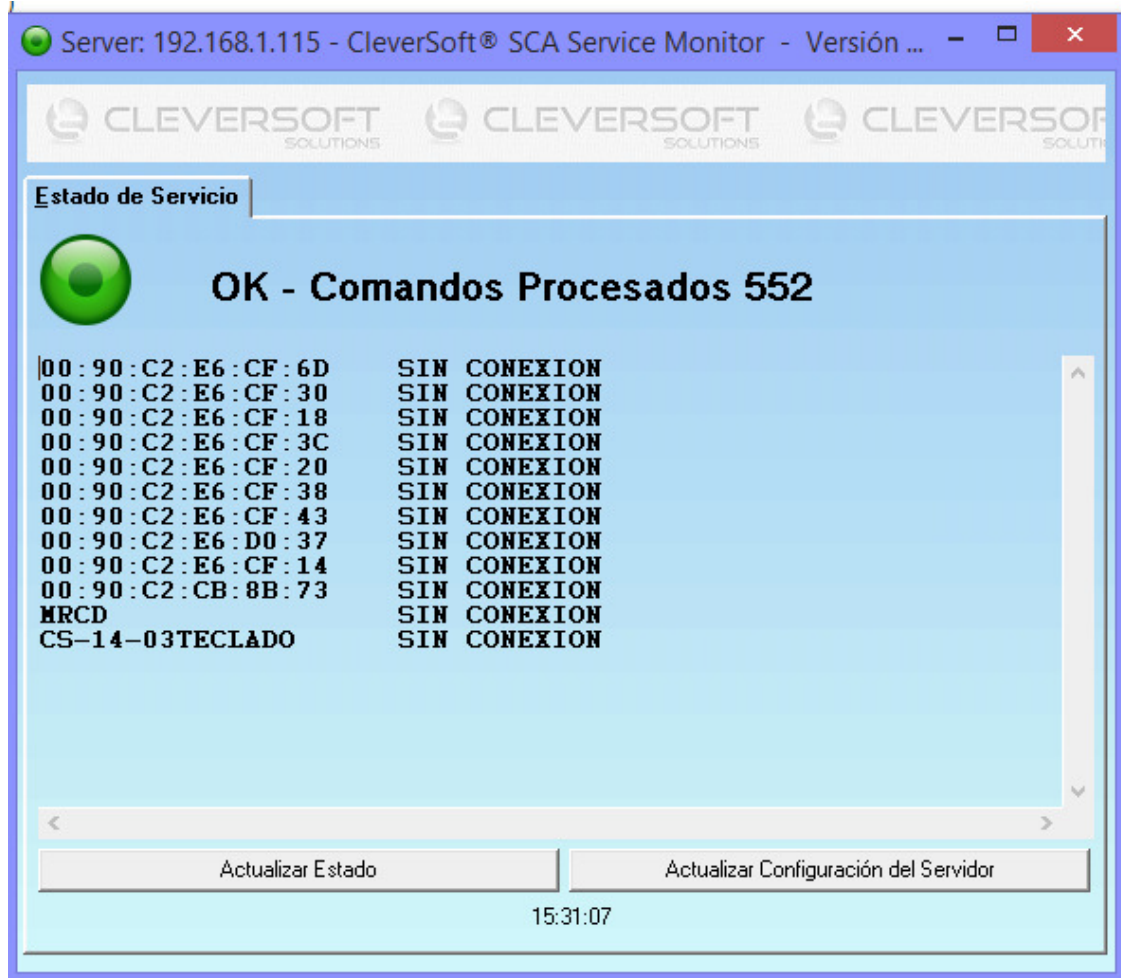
Server: 192.168.1.115 - CleverSoft® SCA Service Monitor - Versión ...

CLEVERSOFT SOLUTIONS CLEVERSOFT SOLUTIONS CLEVERSOF SOLUTI

Estado de Servicio

OK - Comandos Procesados 552

| | |
|---|---|
| 00:90:C2:E6:CF:6D | SIN CONEXION |
| 00:90:C2:E6:CF:30 | SIN CONEXION |
| 00:90:C2:E6:CF:18 | SIN CONEXION |
| 00:90:C2:E6:CF:3C | SIN CONEXION |
| 00:90:C2:E6:CF:20 | SIN CONEXION |
| 00:90:C2:E6:CF:38 | SIN CONEXION |
| 00:90:C2:E6:CF:43 | SIN CONEXION |
| 00:90:C2:E6:D0:37 | SIN CONEXION |
| 00:90:C2:E6:CF:14 | SIN CONEXION |
| 00:90:C2:CB:8B:73 | SIN CONEXION |
| MRCD | SIN CONEXION |
| CS-14-03TECLADO | SIN CONEXION |

Actualizar Estado

Actualizar Configuración del Servidor

15:31:07